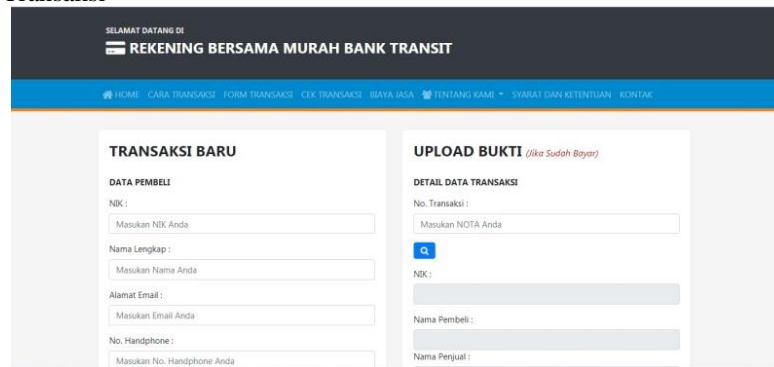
SELAMAT DATANG DI
REKENING BERSAMA MURAH BANK TRANSIT

HOME CARA TRANSAKSI FORM TRANSAKSI CEK TRANSAKSI BIAYA JASA TENTANG KAMI SYARAT DAN KETENTUAN KONTAK

TRANSAKSI BARU

DATA PEMBELI

NIK :

Masukan NIK Anda

Nama Lengkap :

Masukan Nama Anda

Alamat Email :

Masukan Email Anda

No. Handphone :

Masukan No. Handphone Anda

UPLOAD BUKTI (Jika Sudah Bayar)

DETAIL DATA TRANSAKSI

No. Transaksi :

Masukan NOTA Anda

NIK :

Nama Pembeli :

Nama Penjual :